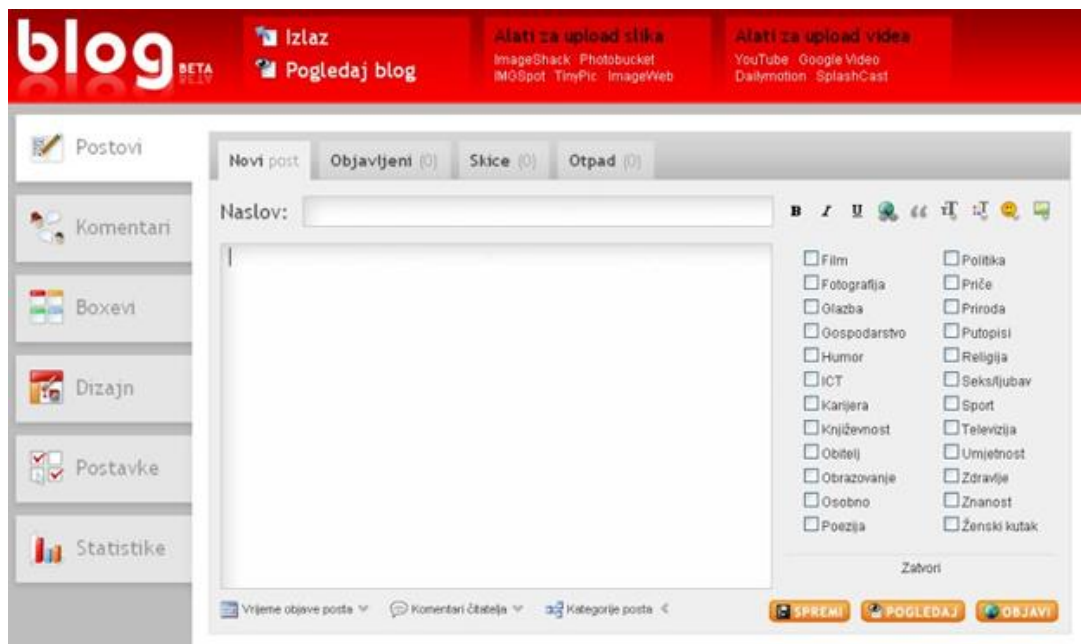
blog BETA

Izlaz
Pogledaj blog

Alati za upload slika
ImageShack Photobucket
IMGSpot TinyPic ImageWeb

Alati za upload videa
YouTube Google Video
Dailymotion SplashCast

Postovi
Komentari
Boxevi
Dizajn
Postavke
Statistike

Novi post | Objavljeni (0) | Skice (0) | Otpad (0)

Naslov:

B I U

Film
Fotografija
Glazba
Gospodarstvo
Humor
ICT
Karijera
Književnost
Obitelj
Obrazovanje
Osobno
Poezija

Politika
Priče
Priroda
Putopisi
Religija
Seks/ljubav
Sport
Televizija
Umjetnost
Zdravlje
Znanost
Ženski kutak

Zatvori

Vrijeme objave posta
Komentari čitatelja
Kategorije posta

SPREMI
POGLEDAJ
OBJAVI